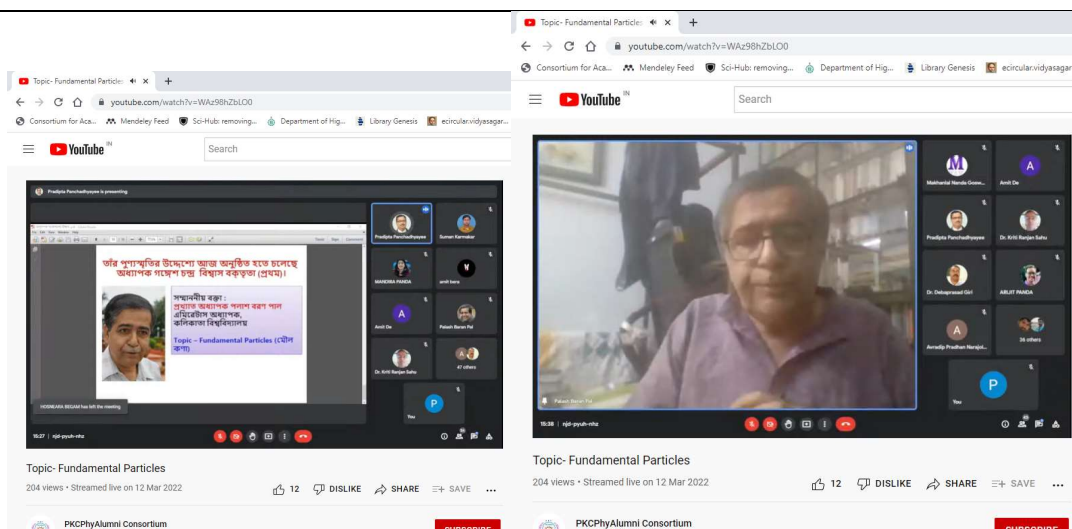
Topic- Fundamental Particles ×
youtube.com/watch?v=WAz98hZbLO0
Consortium for Aca... Mendeley Feed Sci-Hub: removing... Department of Hig... Library Genesis ecircular.vidyasagar...
YouTube IN
Search

Pradipta Panchadhyayee is presenting

তাঁর পুণ্যস্মৃতির উদ্দেশ্যে আজ অনুষ্ঠিত হতে চলেছে অধ্যাপক গণেশ চন্দ্র বিশ্বাস বক্তৃতা (প্রথম)।

সম্মাননীয় বক্তা :
প্রয়াত অধ্যাপক পলাশ বরণ পাল
এমিরেটাস অধ্যাপক,
কলিকাতা বিশ্ববিদ্যালয়

Topic – Fundamental Particles (মৌল কণা)

Pradipta Panchadhyayee
Suman Karmakar
MANDIRA PANDA
amit bera
Amit De
Palash Baran Pal
Dr. Kriti Ranjan Sahu
47 others
You

HOSNEARA BEGAM has left the meeting
16:27 | njd-pyuh-nhz

Topic- Fundamental Particles
204 views • Streamed live on 12 Mar 2022
12 DISLIKE SHARE SAVE ...
PKCPhyAlumni Consortium
SUBSCRIBE

Topic- Fundamental Particles ×
youtube.com/watch?v=WAz98hZbLO0
Consortium for Aca... Mendeley Feed Sci-Hub: removing... Department of Hig... Library Genesis ecircular.vidyasagar
YouTube IN
Search

Makhanlal Nanda Gosw...
Amit De
Pradipta Panchadhyayee
Dr. Kriti Ranjan Sahu
Dr. Debaprasad Giri
ARIJIT PANDA
Avradip Pradhan Narajol...
36 others
You
Palash Baran Pal
15:38 | njd-pyuh-nhz

Topic- Fundamental Particles
204 views • Streamed live on 12 Mar 2022
12 DISLIKE SHARE SAVE ...
PKCPhyAlumni Consortium
SUBSCRIBE